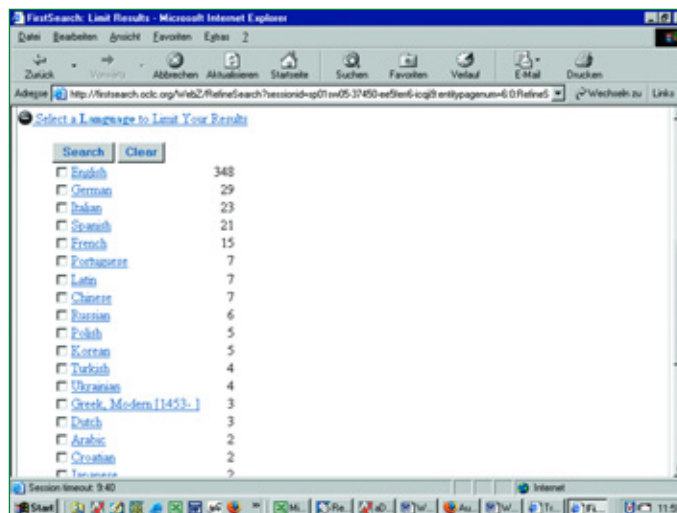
FirstSearch: Limit Results - Microsoft Internet Explorer

Datei Bearbeiten Ansicht Favoriten Extras ?

Zurück Vorwärts Abbrechen Aktualisieren Startseite Suchen Favoriten Verlauf E-Mail Drucken

Adresse http://firstsearch.oclc.org/WebZ/RefineSearch?sessionid=sp01sw05-37450-ee5fen6-icqj9:entitypagenum=6:0:Refine5 Wechseln zu Links

Select a Language to Limit Your Results

Search Clear

| | |
|---|---|
| English | 348 |
| German | 29 |
| Italian | 23 |
| Spanish | 21 |
| French | 15 |
| Portuguese | 7 |
| Latin | 7 |
| Chinese | 7 |
| Russian | 6 |
| Polish | 5 |
| Korean | 5 |
| Turkish | 4 |
| Ukrainian | 4 |
| Greek, Modern [1453- ] | 3 |
| Dutch | 3 |
| Arabic | 2 |
| Croatian | 2 |
| Japanese | 2 |

Session timeout: 9:40

Internet

Start Mi... Re... Au... W... Fi... 11:5